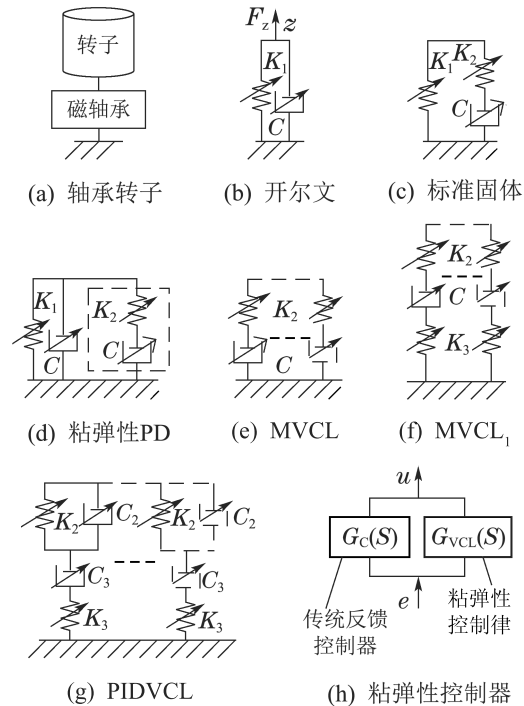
转子

磁轴承

(a) 轴承转子

$F_z$ $z$

$K_1$

$C$

(b) 开尔文

$K_1$ $K_2$

$C$

(c) 标准固体

$K_1$

$C$

$K_2$

$C$

(d) 粘弹性PD

$K_2$

$C$

(e) MVCL

$K_2$

$C$

$K_3$

(f) $MVCL_1$

$K_2$ $C_2$ $K_2$ $C_2$

$C_3$ $C_3$

$K_3$ $K_3$

(g) PIDVCL

$u$

$G_C(S)$ $G_{VCL}(S)$

$e$

传统反馈控制器

粘弹性控制律

(h) 粘弹性控制器